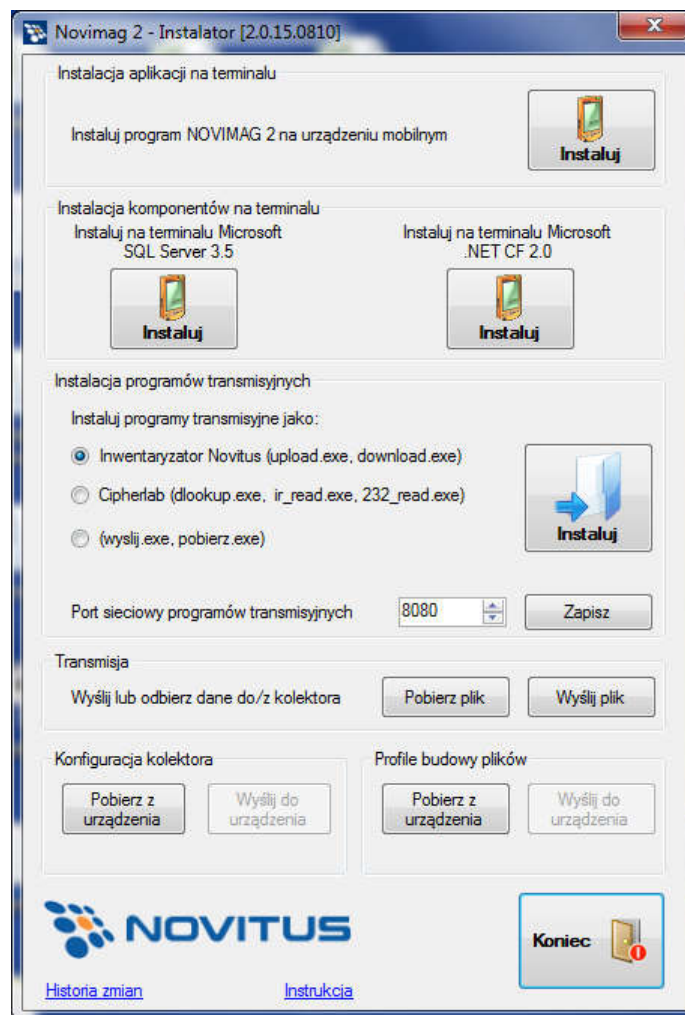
Novimag 2 - Instalator [2.0.15.0810]

Instalacja aplikacji na terminalu

Instaluj program NOVIMAG 2 na urządzeniu mobilnym

Instaluj

Instalacja komponentów na terminalu

Instaluj na terminalu Microsoft SQL Server 3.5

Instaluj

Instaluj na terminalu Microsoft .NET CF 2.0

Instaluj

Instalacja programów transmisyjnych

Instaluj programy transmisyjne jako:

Inwentaryzator Novitus (upload.exe, download.exe)

Cipherlab (dlookup.exe, ir_read.exe, 232_read.exe)

(wyslij.exe, pobierz.exe)

Instaluj

Port sieciowy programów transmisyjnych 8080 Zapisz

Transmisja

Wyślij lub odbierz dane do/z kolektora

Pobierz plik

Wyślij plik

Konfiguracja kolektora

Pobierz z urządzenia

Wyślij do urządzenia

Profile budowy plików

Pobierz z urządzenia

Wyślij do urządzenia

NOVITUS

Koniec

Historia zmian

Instrukcja